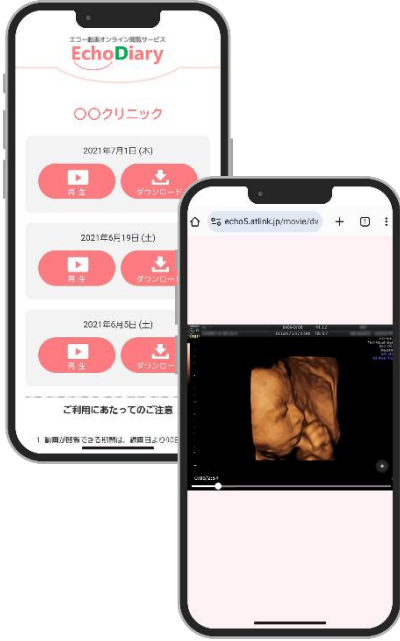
エコー動画オンライン閲覧サービス
EchoDiary

〇〇クリニック

2021年7月1日 (木)
再生
ダウンロード

2021年6月19日 (土)
再生
ダウンロー

2021年6月5日 (土)
再生
ダウンロー

ご利用にあたってのご注意

1. 動画が閲覧できる期間は、診察日より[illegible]

echo5.atlink.jp/movie/dv

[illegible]